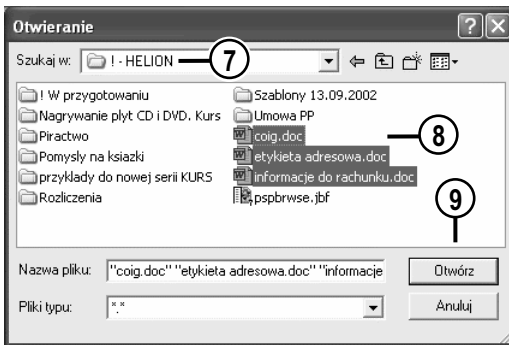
Otwieranie

Szukaj w: ! - HELION

7

! W przygotowaniu
Nagrywanie płyt CD i DVD. Kurs
Piractwo
Pomysly na ksiazki
przyklady do nowej serii KURS
Rozliczenia

Szablony 13.09.2002
Umowa PP
coig.doc
etykieta adresowa.doc
informacje do rachunku.doc
pspbrwse.jbf

8

9

Nazwa pliku: "coig.doc" "etykieta adresowa.doc" "informacje

Pliki typu: *.*

Otwórz

Anuluj